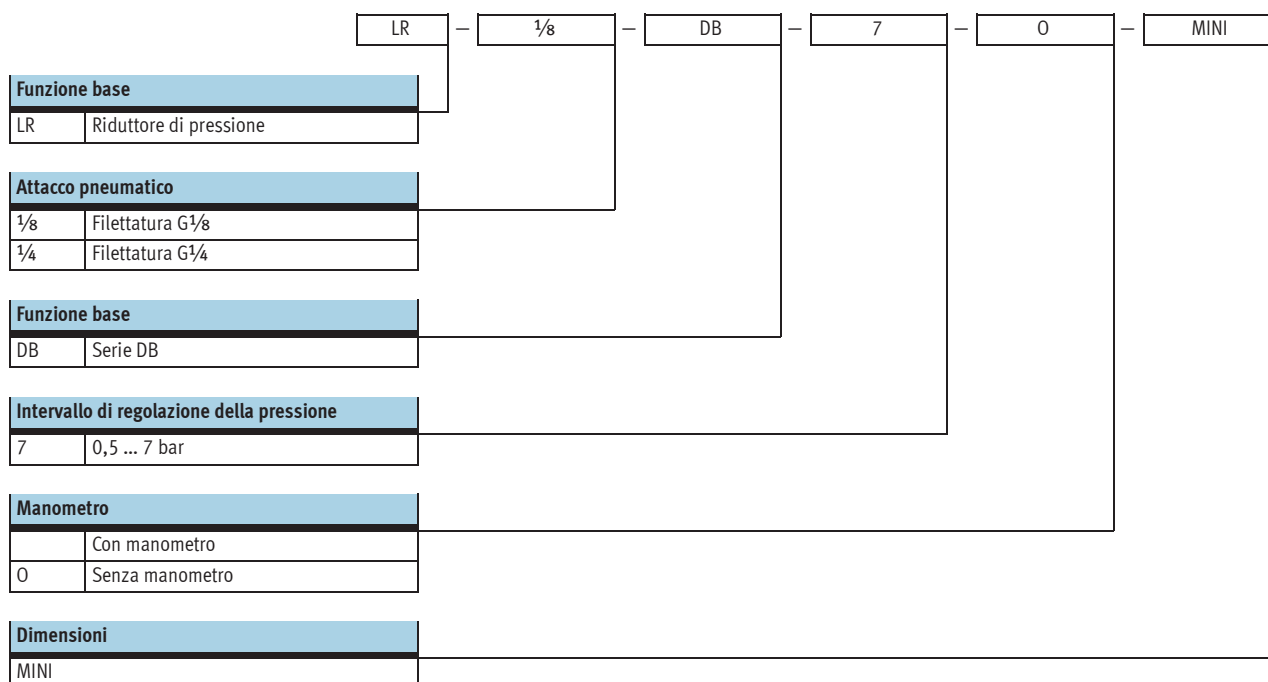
LR – ⅛ – DB – 7 – O – MINI

| Funzione base | |
|---|---|
| LR | Riduttore di pressione |

| Attacco pneumatico | |
|---|---|
| ⅛ | Filettatura G⅛ |
| ¼ | Filettatura G¼ |

| Funzione base | |
|---|---|
| DB | Serie DB |

| Intervallo di regolazione della pressione | |
|---|---|
| 7 | 0,5 ... 7 bar |

| Manometro | |
|---|---|
| | Con manometro |
| O | Senza manometro |

| Dimensioni |
|---|
| MINI |